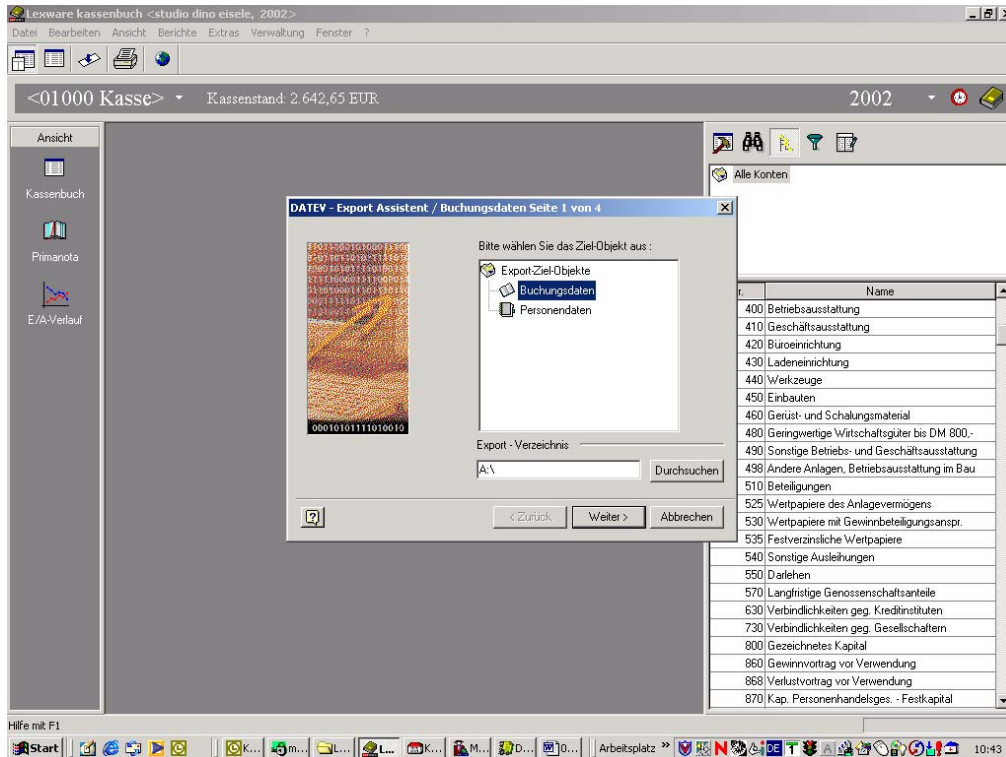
Lexware kassenbuch <studio dino eisele, 2002>
Datei Bearbeiten Ansicht Berichte Extras Verwaltung Fenster ?

<01000 Kasse> Kassenstand: 2.642,65 EUR
2002

Ansicht
Kassenbuch
Primanota
E/A-Verlauf

DATEV - Export Assistent / Buchungsdaten Seite 1 von 4

00010101111010010

Bitte wählen Sie das Ziel-Objekt aus :
Export-Ziel-Objekte
Buchungsdaten
Personendaten

Export - Verzeichnis
A:\
Durchsuchen

< Zurück
Weiter >
Abbrechen

Alle Konten

| r. | Name |
|---|---|
| 400 | Betriebsausstattung |
| 410 | Geschäftsausstattung |
| 420 | Büroeinrichtung |
| 430 | Ladeneinrichtung |
| 440 | Werkzeuge |
| 450 | Einbauten |
| 460 | Gerüst- und Schalungsmaterial |
| 480 | Geringwertige Wirtschaftsgüter bis DM 800,- |
| 490 | Sonstige Betriebs- und Geschäftsausstattung |
| 498 | Andere Anlagen, Betriebsausstattung im Bau |
| 510 | Beteiligungen |
| 525 | Wertpapiere des Anlagevermögens |
| 530 | Wertpapiere mit Gewinnbeteiligungsanspr. |
| 535 | Festverzinsliche Wertpapiere |
| 540 | Sonstige Ausleihungen |
| 550 | Darlehen |
| 570 | Langfristige Genossenschaftsanteile |
| 630 | Verbindlichkeiten geg. Kreditinstituten |
| 730 | Verbindlichkeiten geg. Gesellschaftern |
| 800 | Gezeichnetes Kapital |
| 860 | Gewinnvortrag vor Verwendung |
| 868 | Verlustvortrag vor Verwendung |
| 870 | Kap. Personenhandelsges. - Festkapital |

Hilfe mit F1
Start K... m... L... L... K... M... D... 0... Arbeitsplatz » 10:43